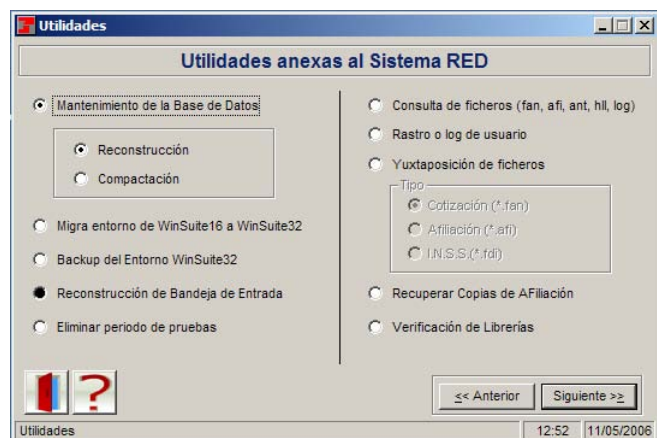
Utilidades

Utilidades anexas al Sistema RED

Mantenimiento de la Base de Datos

Reconstrucción

Compactación

Migra entorno de WinSuite16 a WinSuite32

Backup del Entorno WinSuite32

Reconstrucción de Bandeja de Entrada

Eliminar periodo de pruebas

Consulta de ficheros (fan, afi, ant, hll, log)

Rastro o log de usuario

Yuxtaposición de ficheros

Tipo

Cotización (*.fan)

Afiliación (*.afi)

I.N.S.S.(*.fdi)

Recuperar Copias de AFiliación

Verificación de Librerías

?

<< Anterior

Siguiente >>

Utilidades

12:52

11/05/2006